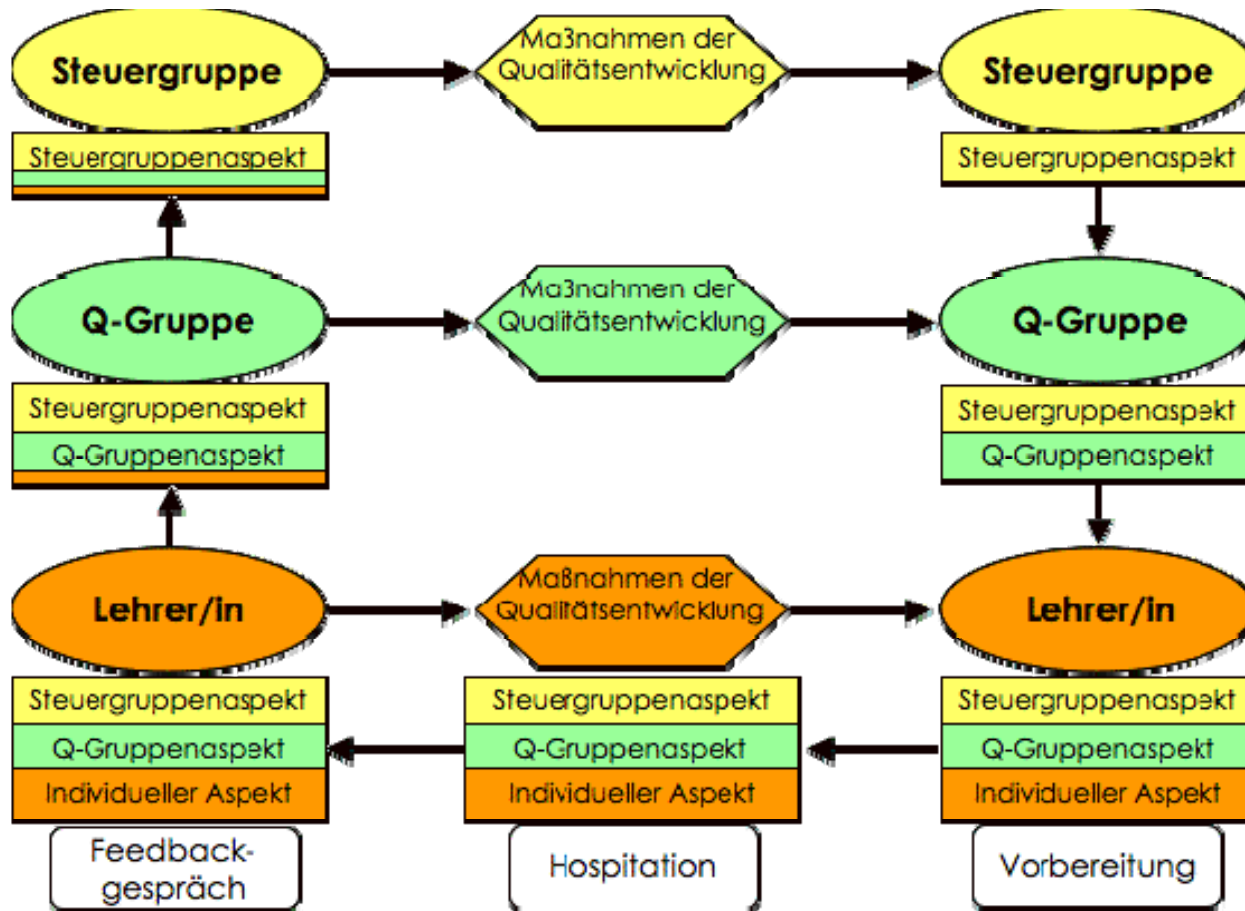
Steuergruppe

Maßnahmen der Qualitätsentwicklung

Steuergruppe

Steuergruppenaspekt

Steuergruppenaspekt

Q-Gruppe

Maßnahmen der Qualitätsentwicklung

Q-Gruppe

Steuergruppenaspekt

Q-Gruppenaspekt

Steuergruppenaspekt

Q-Gruppenaspekt

Lehrer/in

Maßnahmen der Qualitätsentwicklung

Lehrer/in

Steuergruppenaspekt

Q-Gruppenaspekt

Individueller Aspekt

Steuergruppenaspekt

Q-Gruppenaspekt

Individueller Aspekt

Steuergruppenaspekt

Q-Gruppenaspekt

Individueller Aspekt

Feedbackgespräch

Hospitation

Vorbereitung